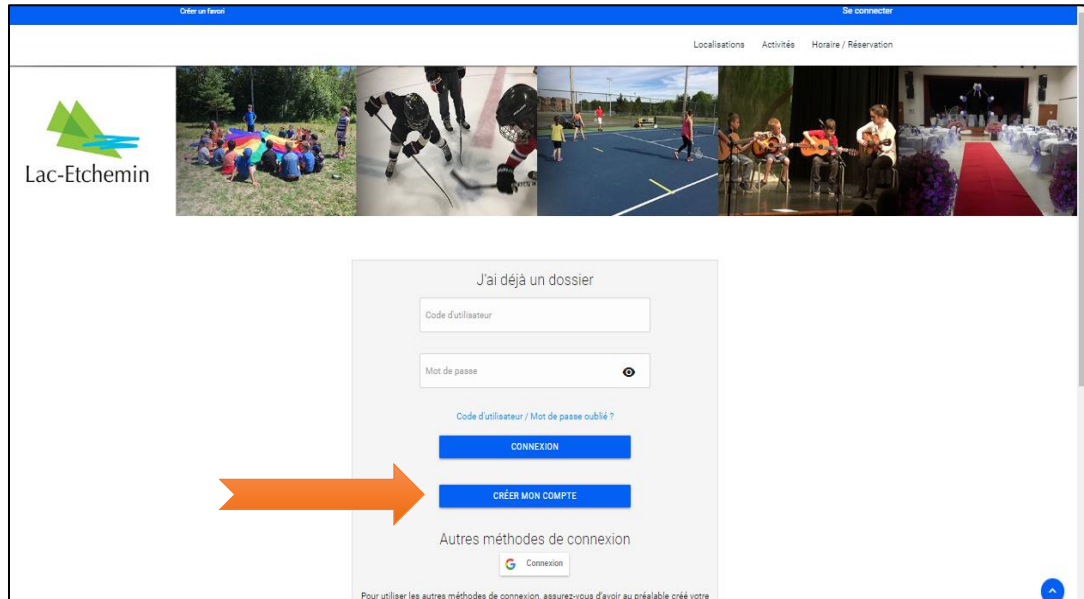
Créer un favori

Se connecter

Localisations Activités Horaire / Réservation

Lac-Etchemin

J'ai déjà un dossier

Code d'utilisateur

Mot de passe

Code d'utilisateur / Mot de passe oublié ?

CONNEXION

CRÉER MON COMPTE

Autres méthodes de connexion

Connexion

Pour utiliser les autres méthodes de connexion, assurez-vous d'avoir au préalable créé votre